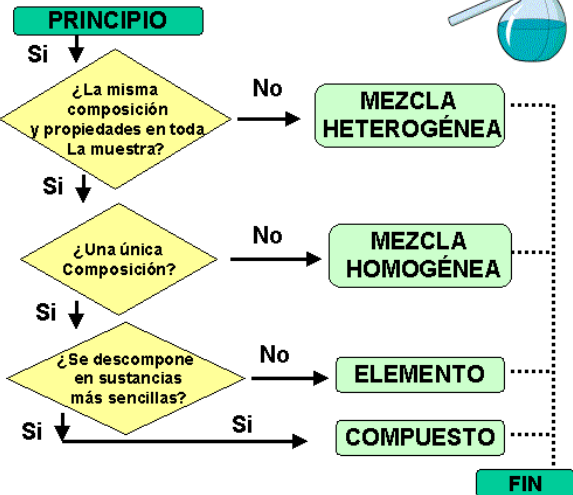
PRINCIPIO

Si

¿La misma composición y propiedades en toda La muestra?

No

MEZCLA HETEROGÉNEA

Si

¿Una única Composición?

No

MEZCLA HOMOGÉNEA

Si

¿Se descompone en sustancias más sencillas?

No

ELEMENTO

Si

Si

COMPUESTO

FIN